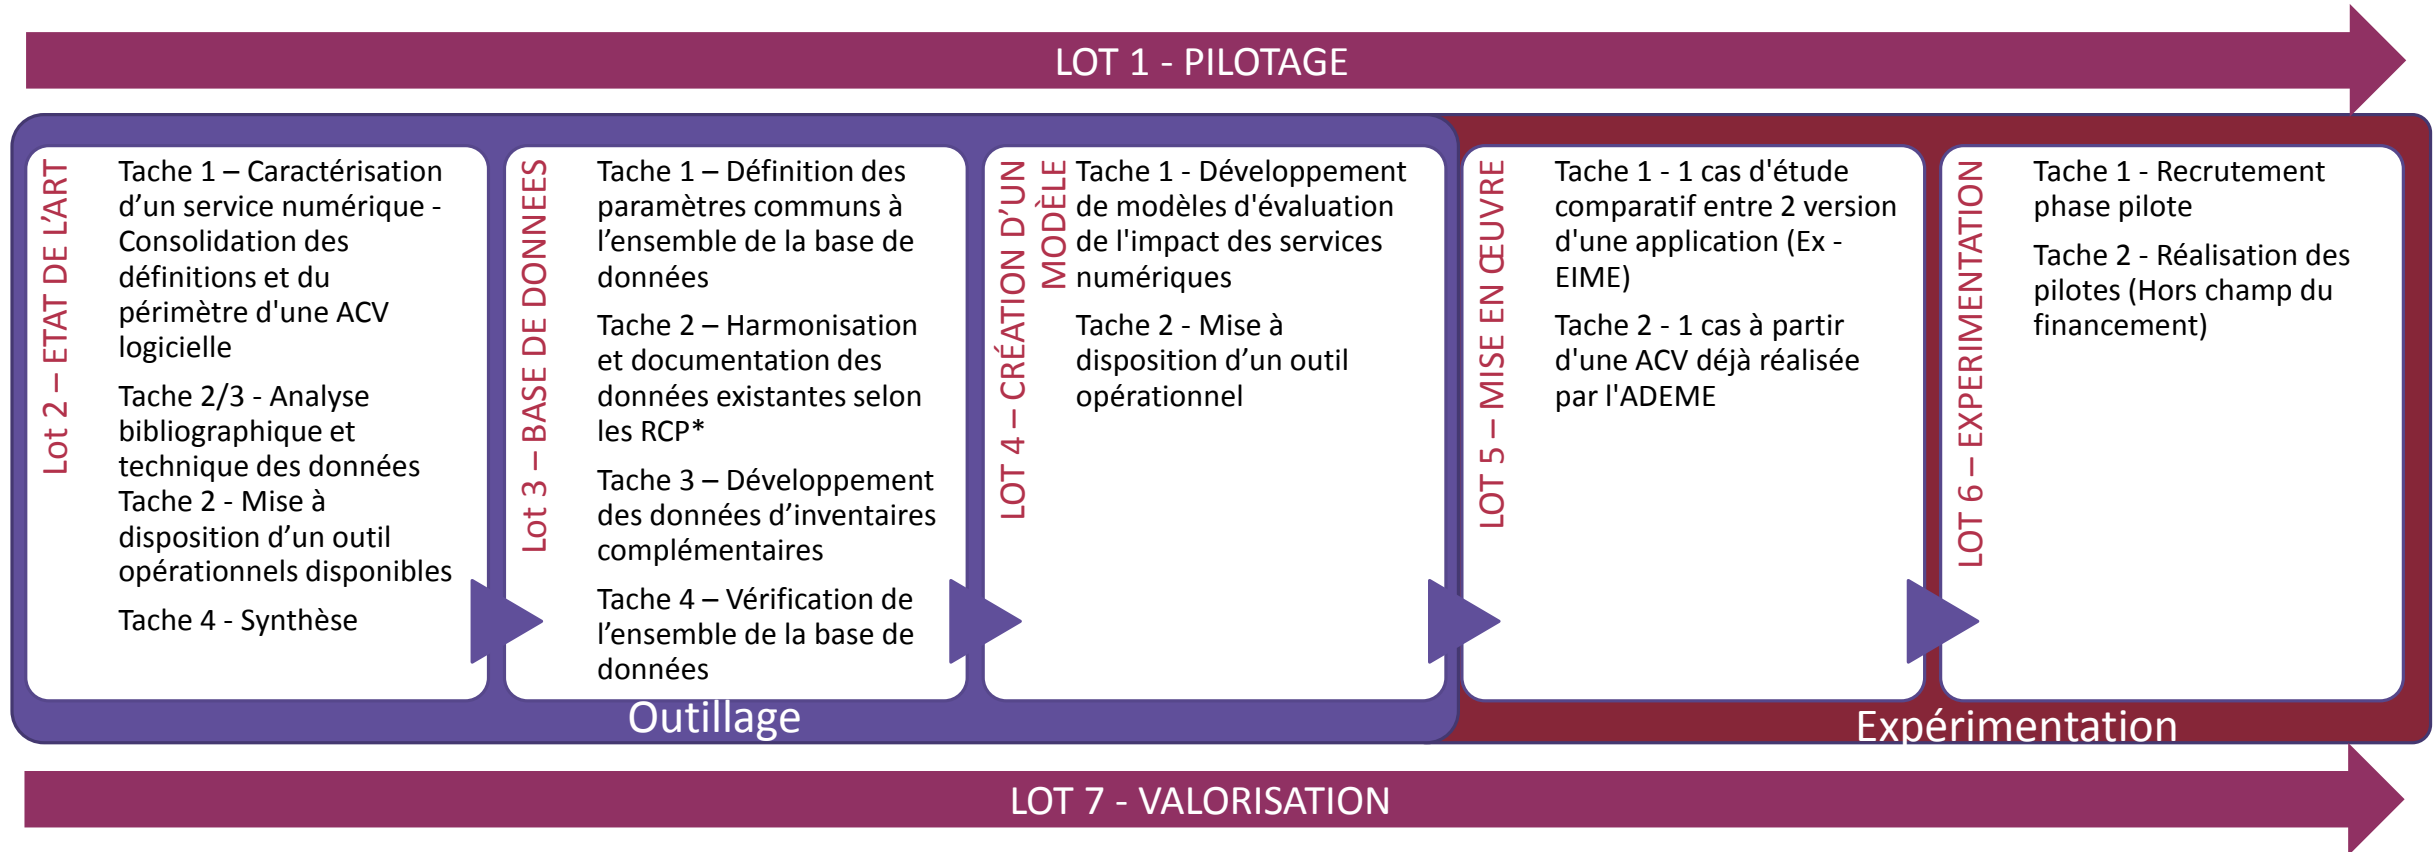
LOT 1 - PILOTAGE

Lot 2 – ETAT DE L'ART

Tache 1 – Caractérisation d'un service numérique - Consolidation des définitions et du périmètre d'une ACV logicielle

Tache 2/3 - Analyse bibliographique et technique des données
Tache 2 - Mise à disposition d'un outil opérationnels disponibles

Tache 4 - Synthèse

Lot 3 – BASE DE DONNEES

Tache 1 – Définition des paramètres communs à l'ensemble de la base de données

Tache 2 – Harmonisation et documentation des données existantes selon les RCP*

Tache 3 – Développement des données d'inventaires complémentaires

Tache 4 – Vérification de l'ensemble de la base de données

LOT 4 – CRÉATION D'UN MODÈLE

Tache 1 - Développement de modèles d'évaluation de l'impact des services numériques

Tache 2 - Mise à disposition d'un outil opérationnel

LOT 5 – MISE EN ŒUVRE

Tache 1 - 1 cas d'étude comparatif entre 2 version d'une application (Ex - EIME)

Tache 2 - 1 cas à partir d'une ACV déjà réalisée par l'ADEME

LOT 6 – EXPERIMENTATION

Tache 1 - Recrutement phase pilote

Tache 2 - Réalisation des pilotes (Hors champ du financement)

Outillage

Expérimentation

LOT 7 - VALORISATION